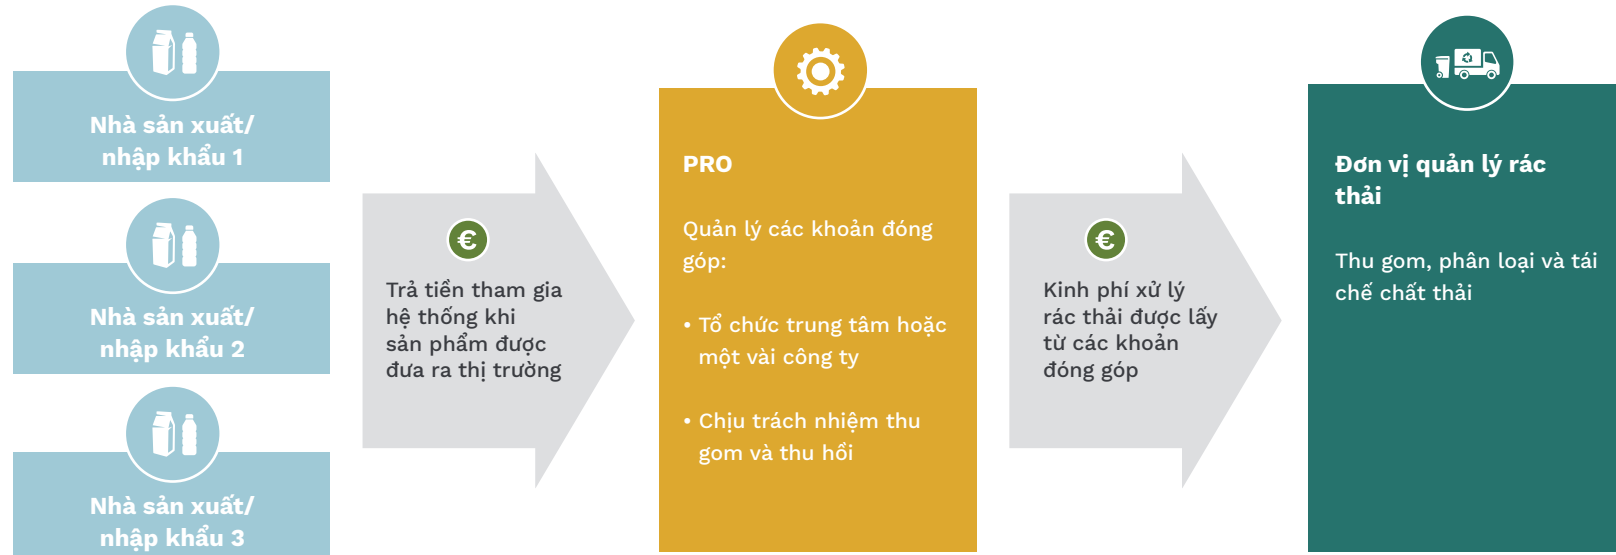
Nhà sản xuất/ nhập khẩu 1

Nhà sản xuất/ nhập khẩu 2

Nhà sản xuất/ nhập khẩu 3

€

Trả tiền tham gia hệ thống khi sản phẩm được đưa ra thị trường

PRO

Quản lý các khoản đóng góp:

• Tổ chức trung tâm hoặc một vài công ty

• Chịu trách nhiệm thu gom và thu hồi

€

Kinh phí xử lý rác thải được lấy từ các khoản đóng góp

Đơn vị quản lý rác thải

Thu gom, phân loại và tái chế chất thải